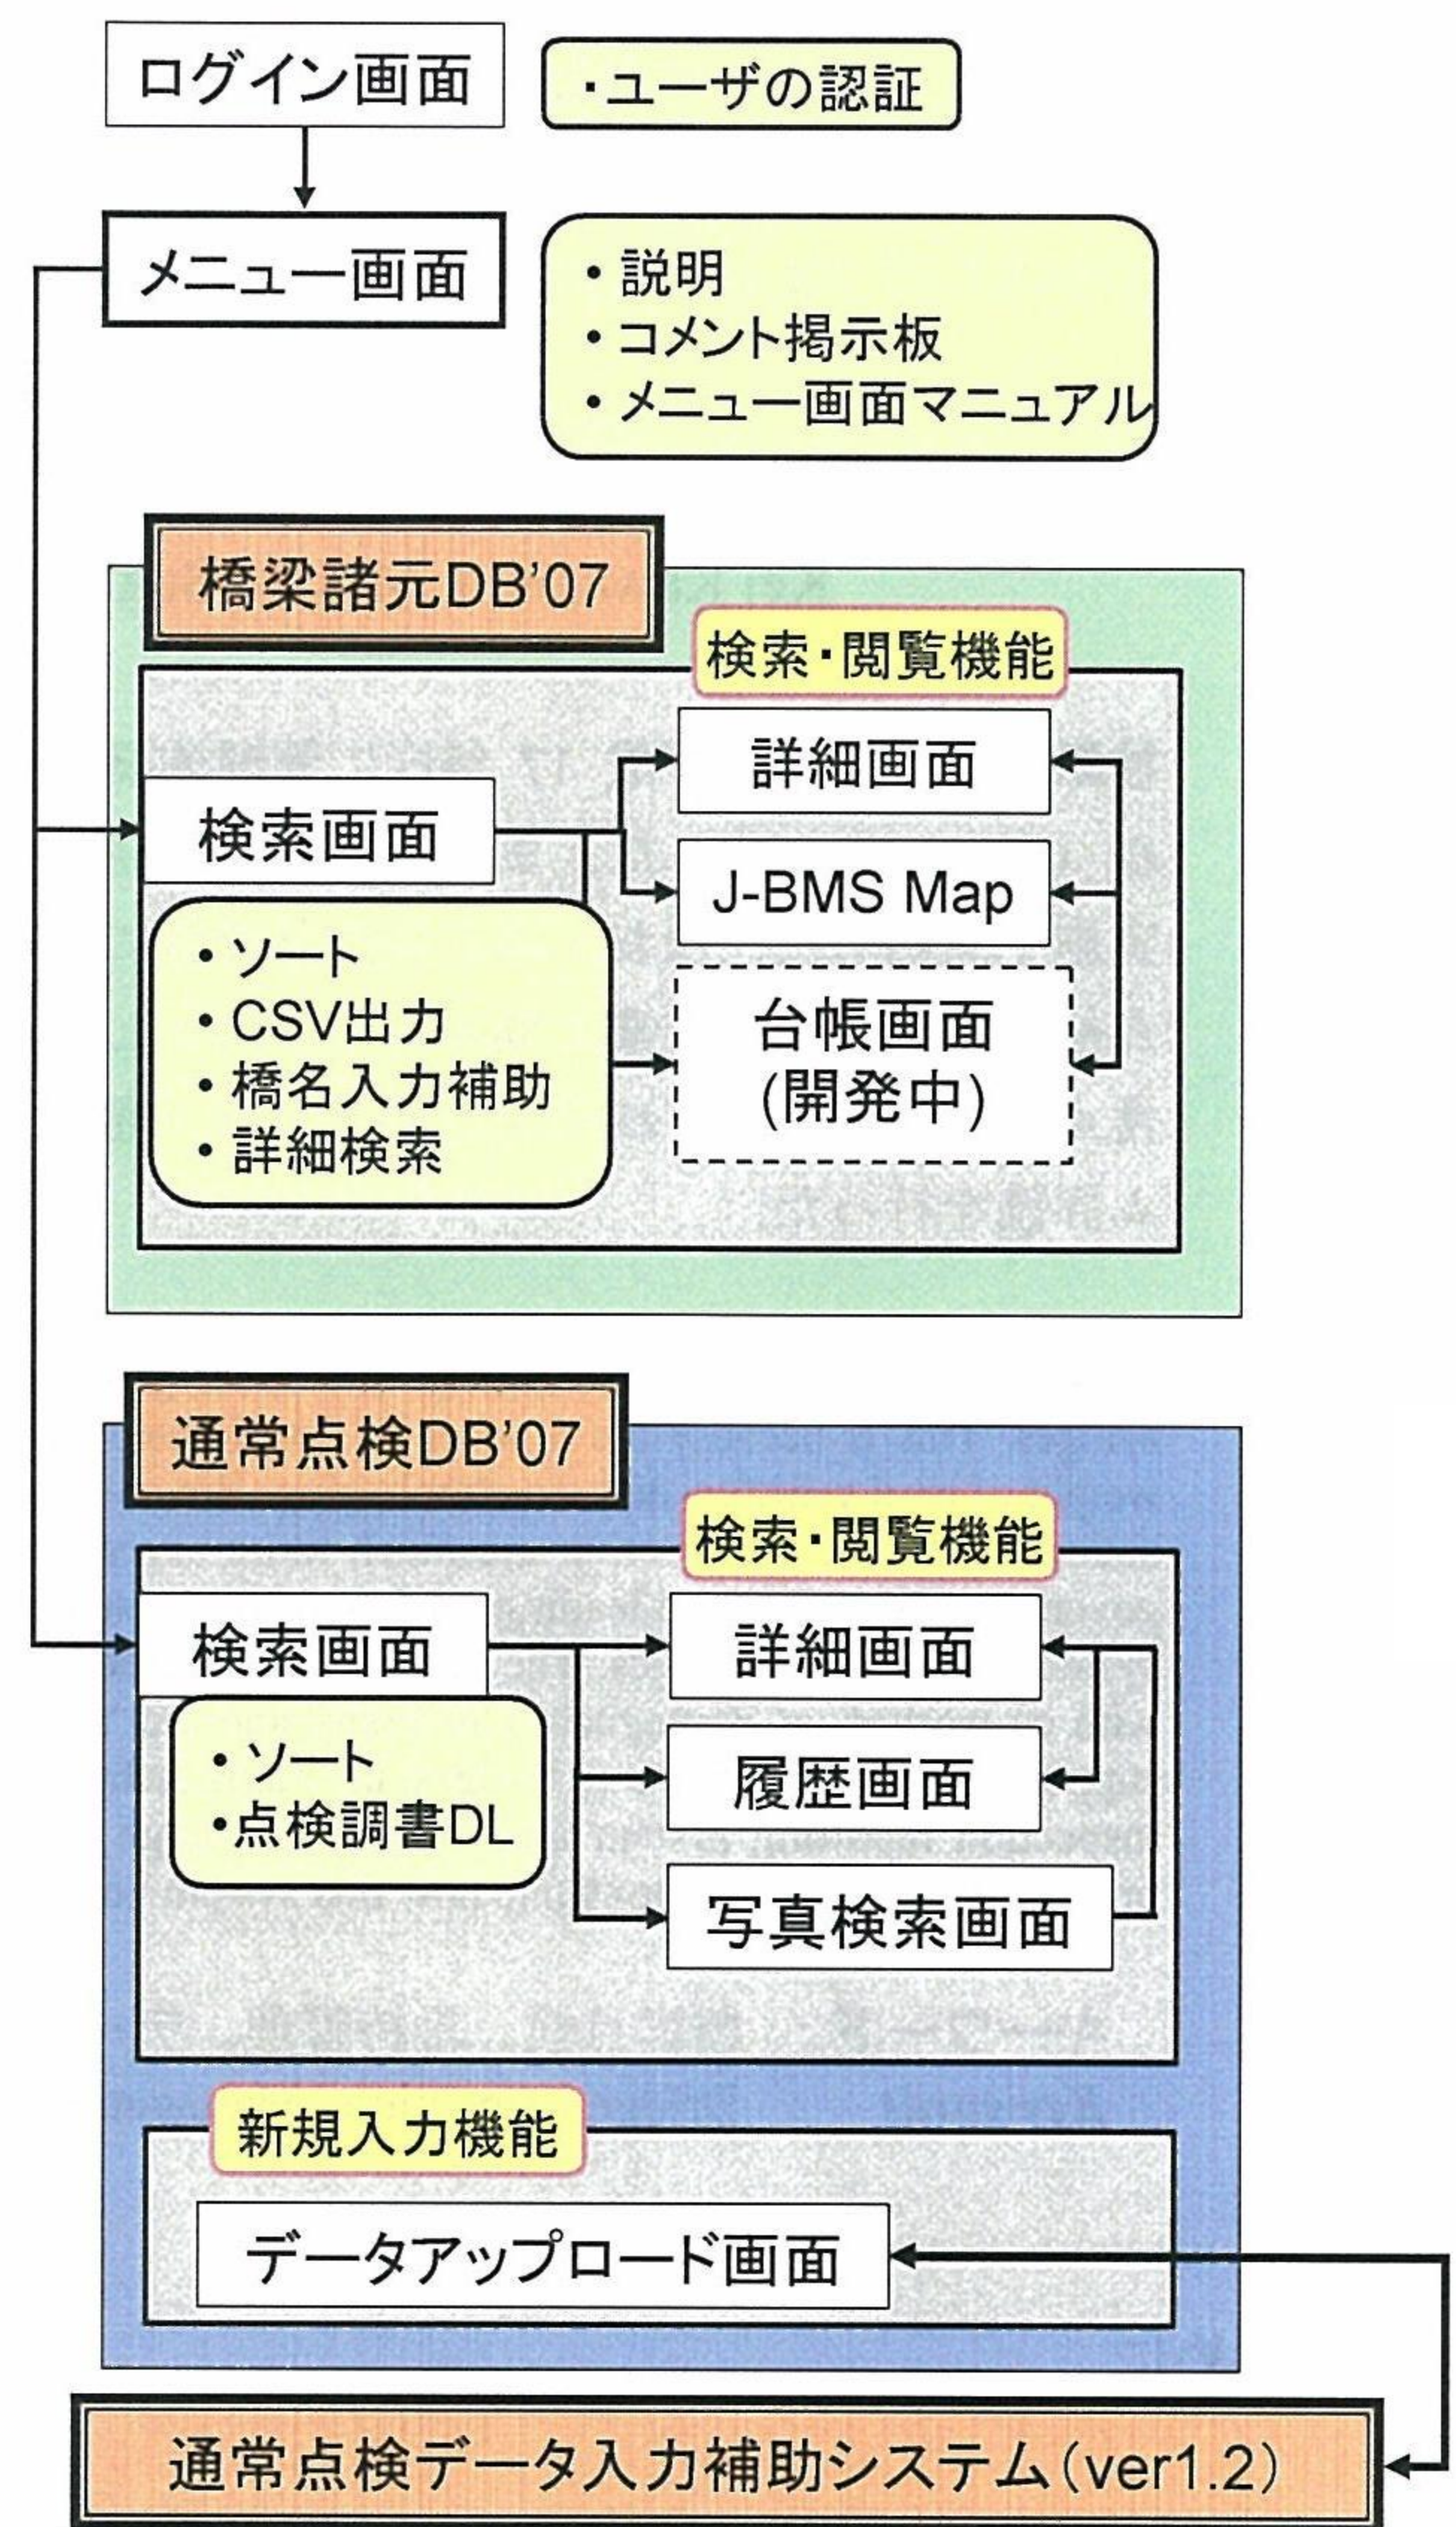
ログイン画面

・ユーザの認証

メニュー画面

・説明
・コメント掲示板
・メニュー画面マニュアル

橋梁諸元DB'07

検索・閲覧機能

検索画面

詳細画面

J-BMS Map

台帳画面
(開発中)

・ソート
・CSV出力
・橋名入力補助
・詳細検索

通常点検DB'07

検索・閲覧機能

検索画面

詳細画面

履歴画面

写真検索画面

・ソート
・点検調書DL

新規入力機能

データアップロード画面

通常点検データ入力補助システム(ver1.2)